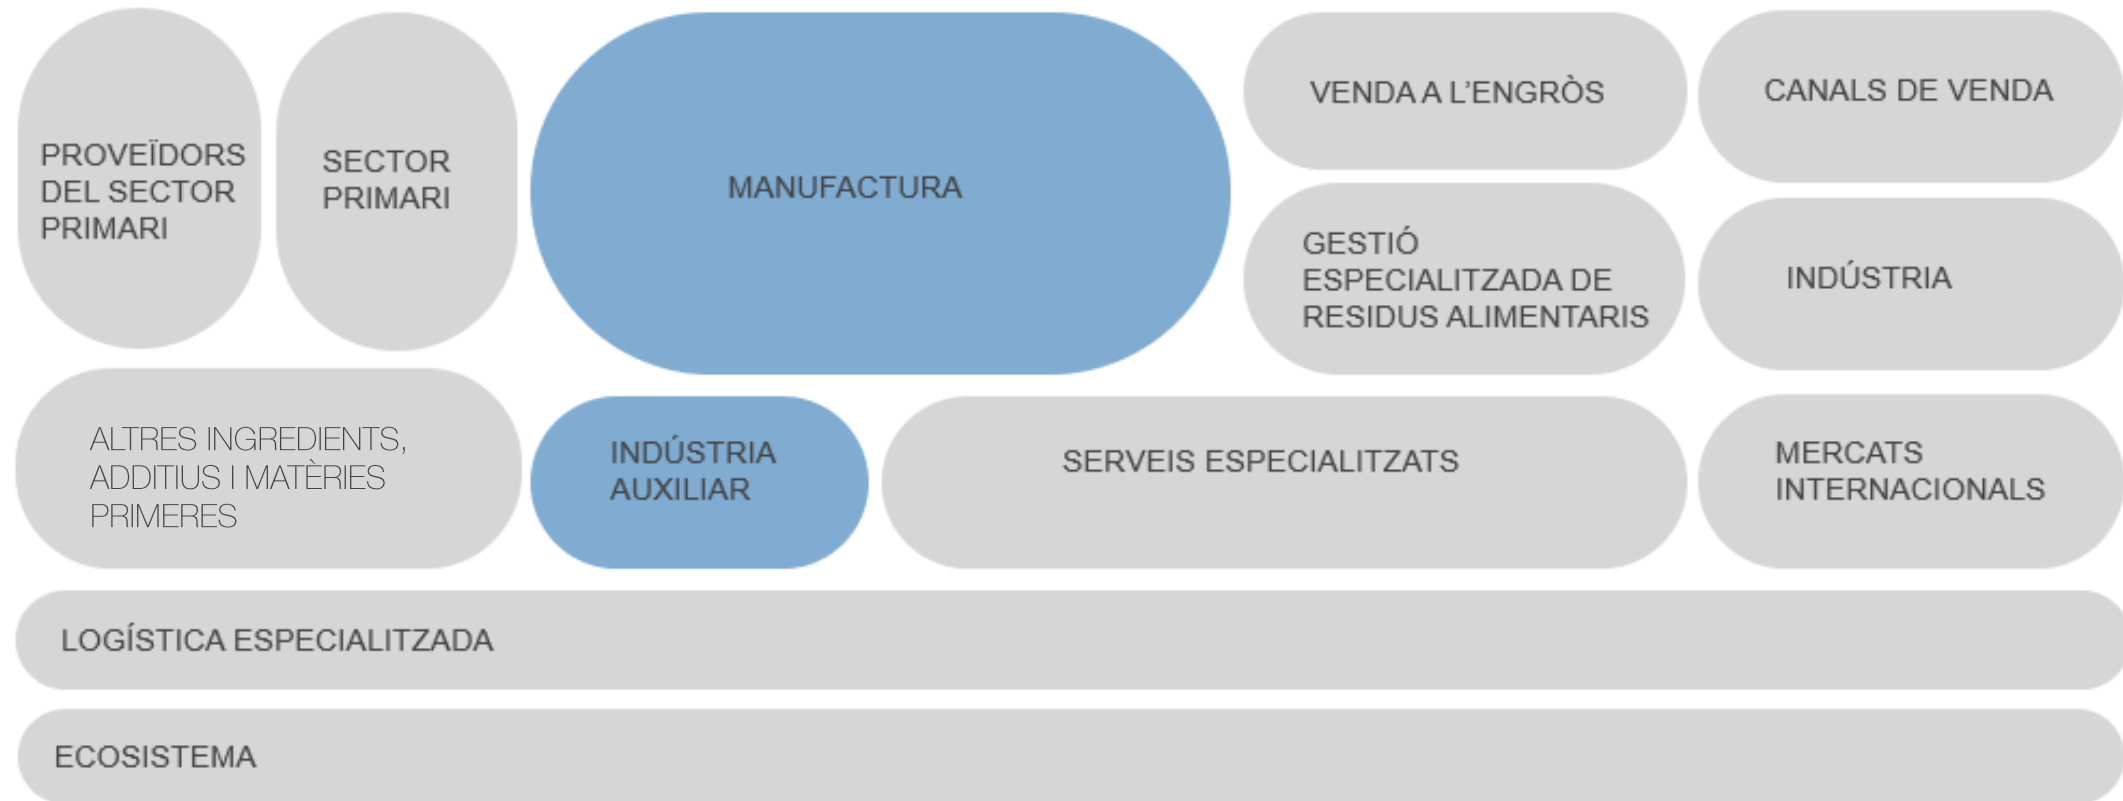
PROVEÏDORS DEL SECTOR PRIMARI

SECTOR PRIMARI

MANUFACTURA

VENDA A L'ENGRÒS

CANALS DE VENDA

GESTIÓ ESPECIALITZADA DE RESIDUS ALIMENTARIS

INDÚSTRIA

ALTRES INGREDIENTS, ADDITIUS I MATÈRIES PRIMERES

INDÚSTRIA AUXILIAR

SERVEIS ESPECIALITZATS

MERCATS INTERNACIONALS

LOGÍSTICA ESPECIALITZADA

ECOSISTEMA